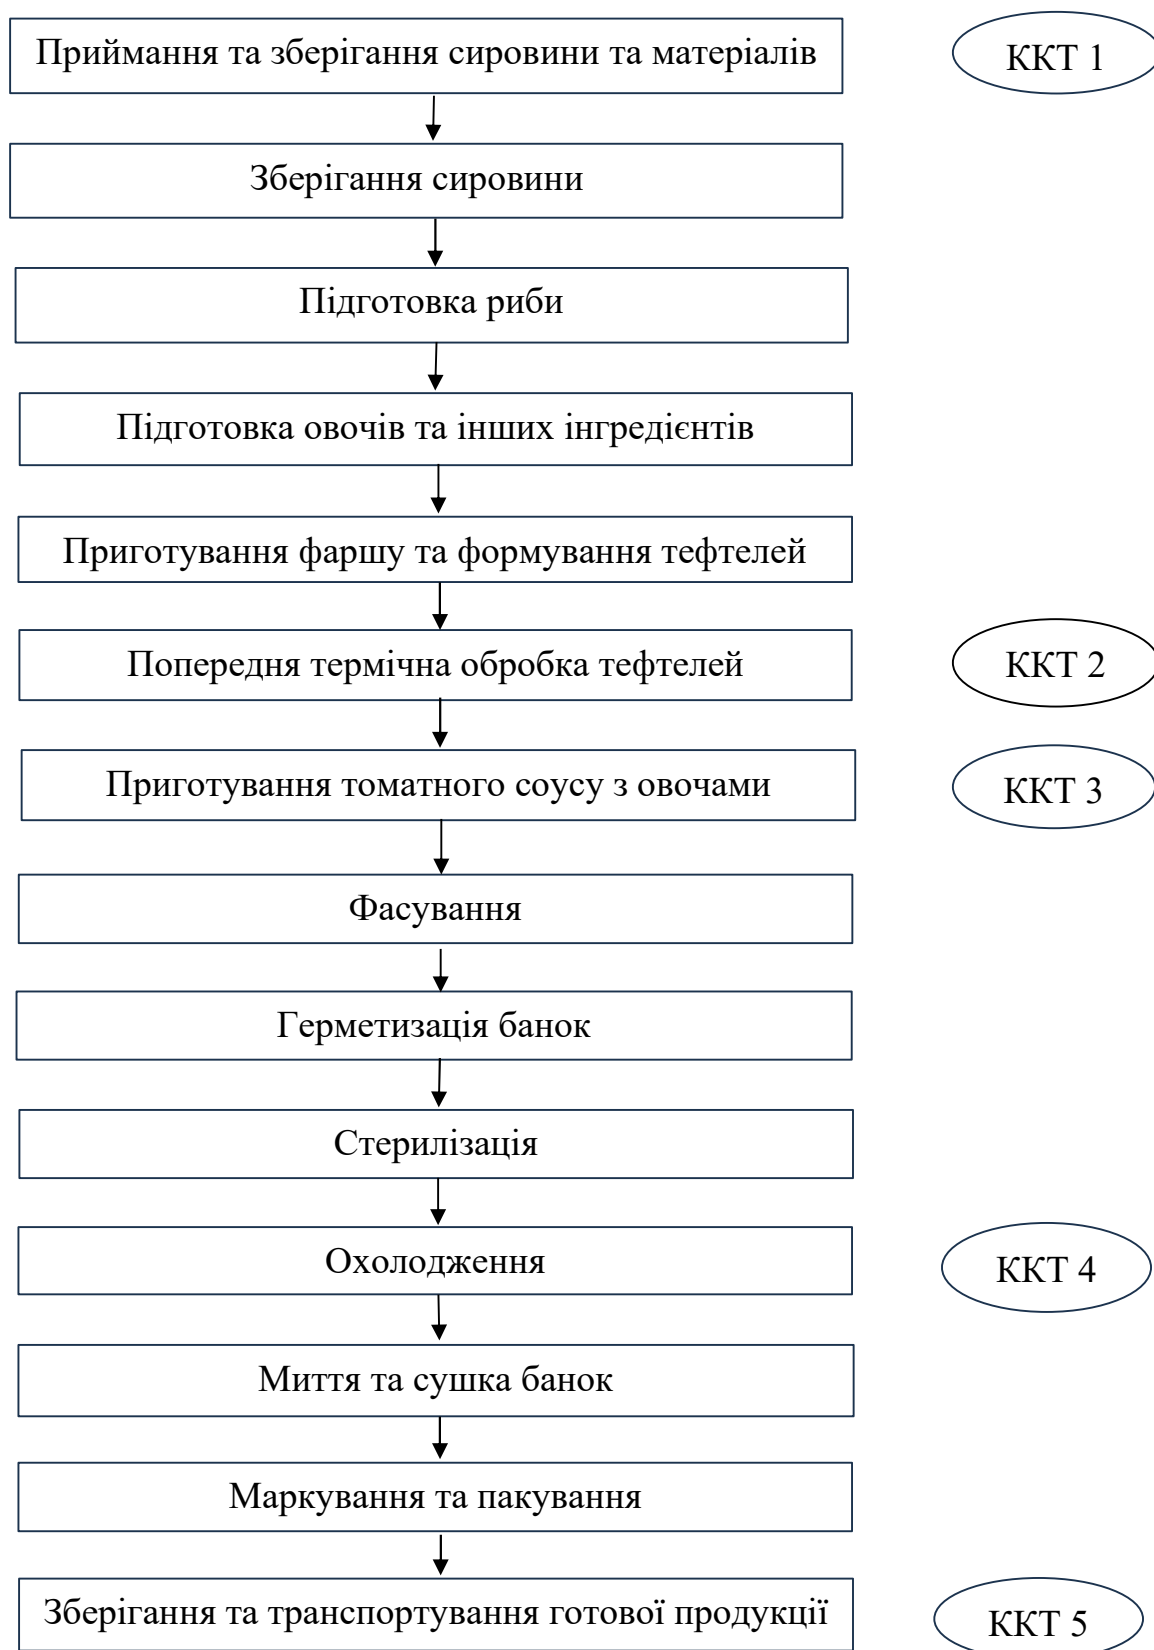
Приймання та зберігання сировини та матеріалів

ККТ 1

Зберігання сировини

Підготовка риби

Підготовка овочів та інших інгредієнтів

Приготування фаршу та формування тефтелей

Попередня термічна обробка тефтелей

ККТ 2

Приготування томатного соусу з овочами

ККТ 3

Фасування

Герметизація банок

Стерилізація

Охолодження

ККТ 4

Миття та сушка банок

Маркування та пакування

Зберігання та транспортування готової продукції

ККТ 5